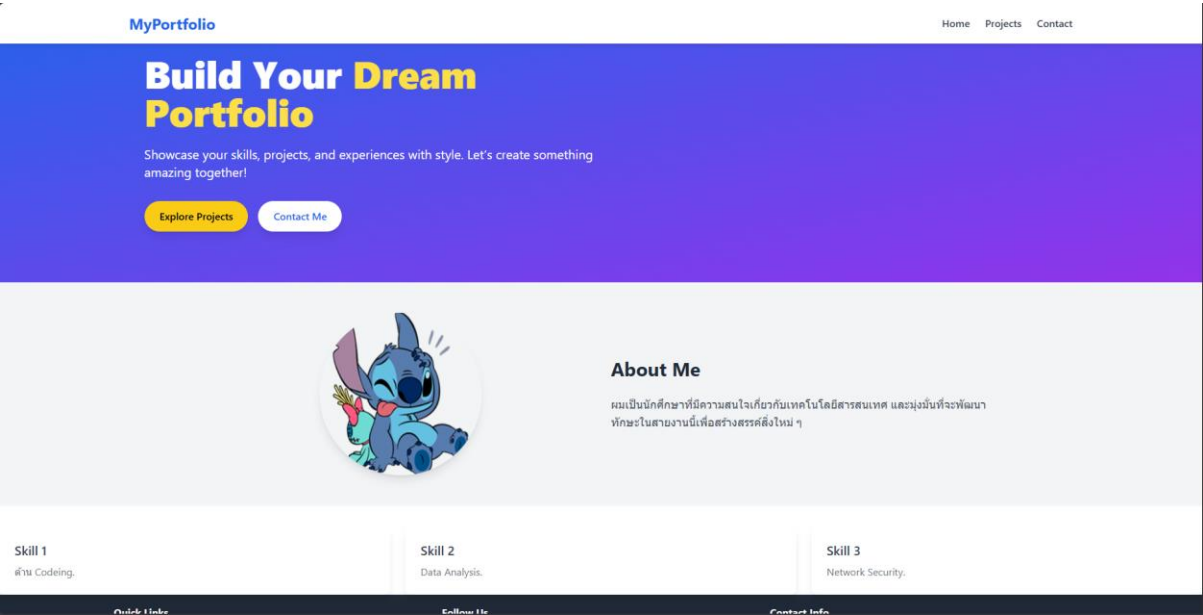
MyPortfolio

Home Projects Contact

Build Your Dream Portfolio

Showcase your skills, projects, and experiences with style. Let's create something amazing together!

Explore Projects Contact Me

About Me

ผมเป็นนักศึกษาที่มีความสนใจเกี่ยวกับเทคโนโลยีสารสนเทศ และมุ่งมั่นที่จะพัฒนาทักษะในสายงานนี้เพื่อสร้างสรรค์สิ่งใหม่ ๆ

Skill 1
ด้าน Codeing.

Skill 2
Data Analysis.

Skill 3
Network Security.

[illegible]

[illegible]

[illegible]